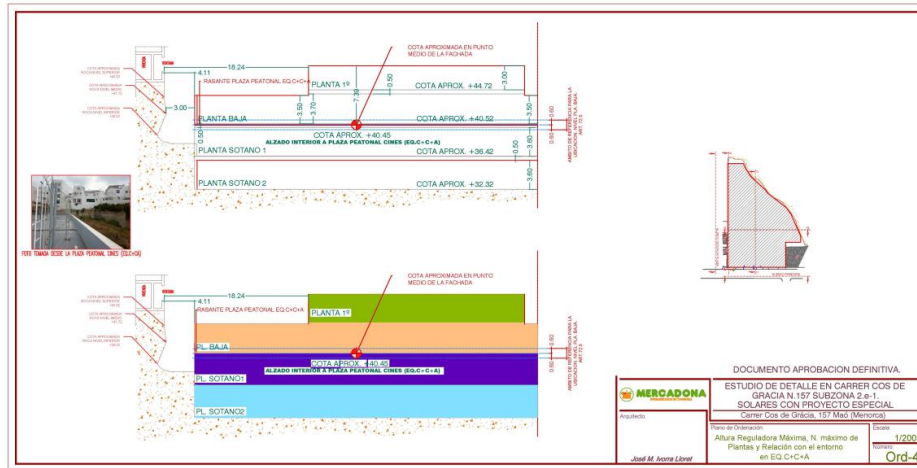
COTA APROXIMADA EN PUNTO MEDIO DE LA FACHADA

18.24

4.11

RASANTE PLAZA PEATONAL EQ.C+C+A

PLANTA 1º

0.50

3.00

COTA APROX. +44.72

3.00

7.39

3.50

3.70

PLANTA BAJA

COTA APROX. +40.52

3.50

0.60

0.50

COTA APROX. +40.45

ALZADO INTERIOR A PLAZA PEATONAL CINES (EQ.C+C+A)

PLANTA SOTANO 1

COTA APROX. +36.42

0.50

3.60

PLANTA SOTANO 2

COTA APROX. +32.32

3.60

FOTO TOMADA DESDE LA PLAZA PEATONAL CINES (EQ.C+C+A)

COTA APROXIMADA EN PUNTO MEDIO DE LA FACHADA

18.24

4.11

RASANTE PLAZA PEATONAL EQ.C+C+A

PLANTA 1º

PL. BAJA

COTA APROX. +40.45

ALZADO INTERIOR A PLAZA PEATONAL CINES (EQ.C+C+A)

PL. SOTANO1

PL. SOTANO2

DOCUMENTO APROBACION DEFINITIVA.

MERCADONA

ESTUDIO DE DETALLE EN CARRER COS DE GRACIA N.157 SUBZONA 2.e-1. SOLARES CON PROYECTO ESPECIAL

Carrer Cos de Gràcia, 157 Maó (Menorca)

Arquitecto

Plano de Ordenación

Altura Reguladora Máxima, N. máximo de Plantas y Relación con el entorno en EQ.C+C+A

Escala

1/200

Número

Ord-4

José M. Ivorra Lloret